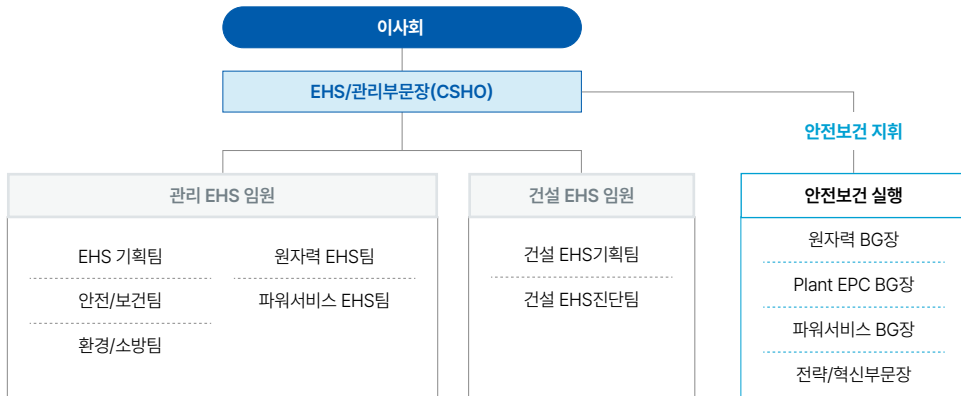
이사회

EHS/관리부문장(CSHO)

안전보건 지휘

관리 EHS 임원

EHS 기획팀

안전/보건팀

환경/소방팀

원자력 EHS팀

파워서비스 EHS팀

건설 EHS 임원

건설 EHS기획팀

건설 EHS진단팀

안전보건 실행

원자력 BG장

Plant EPC BG장

파워서비스 BG장

전략/혁신부문장